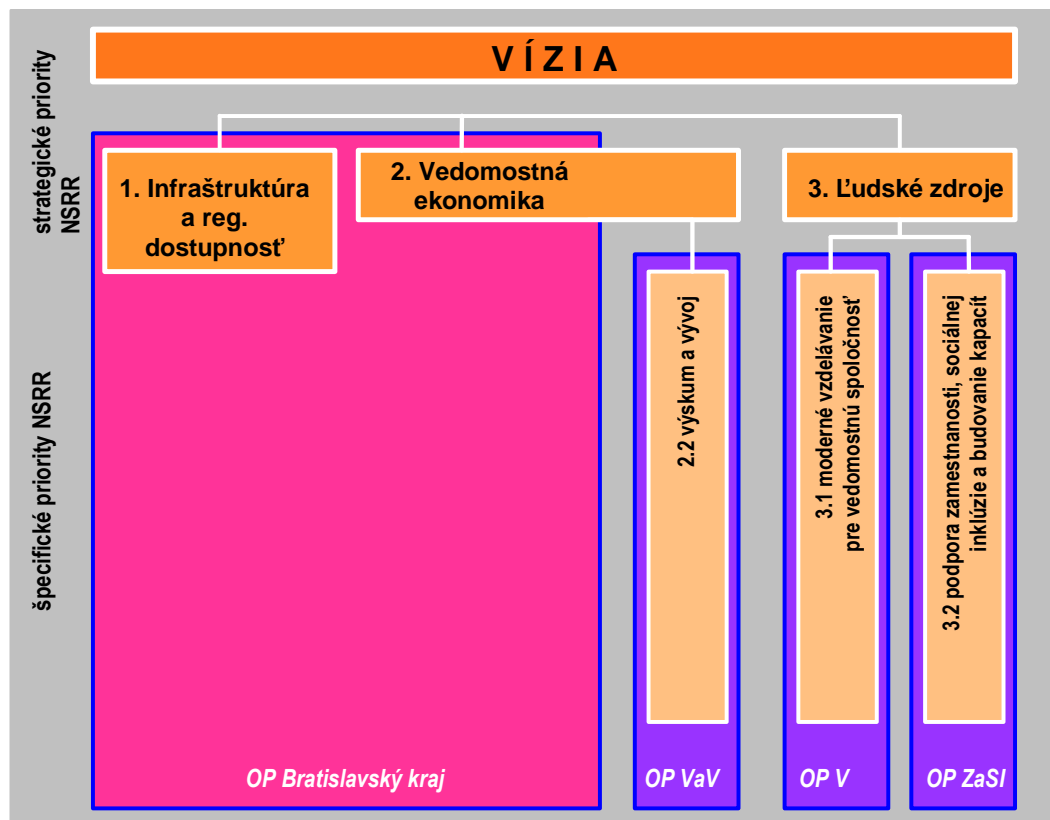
V Í Z I A

strategické priority NSRR

1. Infraštruktúra a reg. dostupnosť

2. Vedomostná ekonomika

3. Ľudské zdroje

špecifické priority NSRR

2.2 výskum a vývoj

3.1 moderné vzdelávanie pre vedomostnú spoločnosť

3.2 podpora zamestnanosti, sociálnej inklúzie a budovanie kapacít

OP Bratislavský kraj

OP VaV

OP V

OP ZaSI